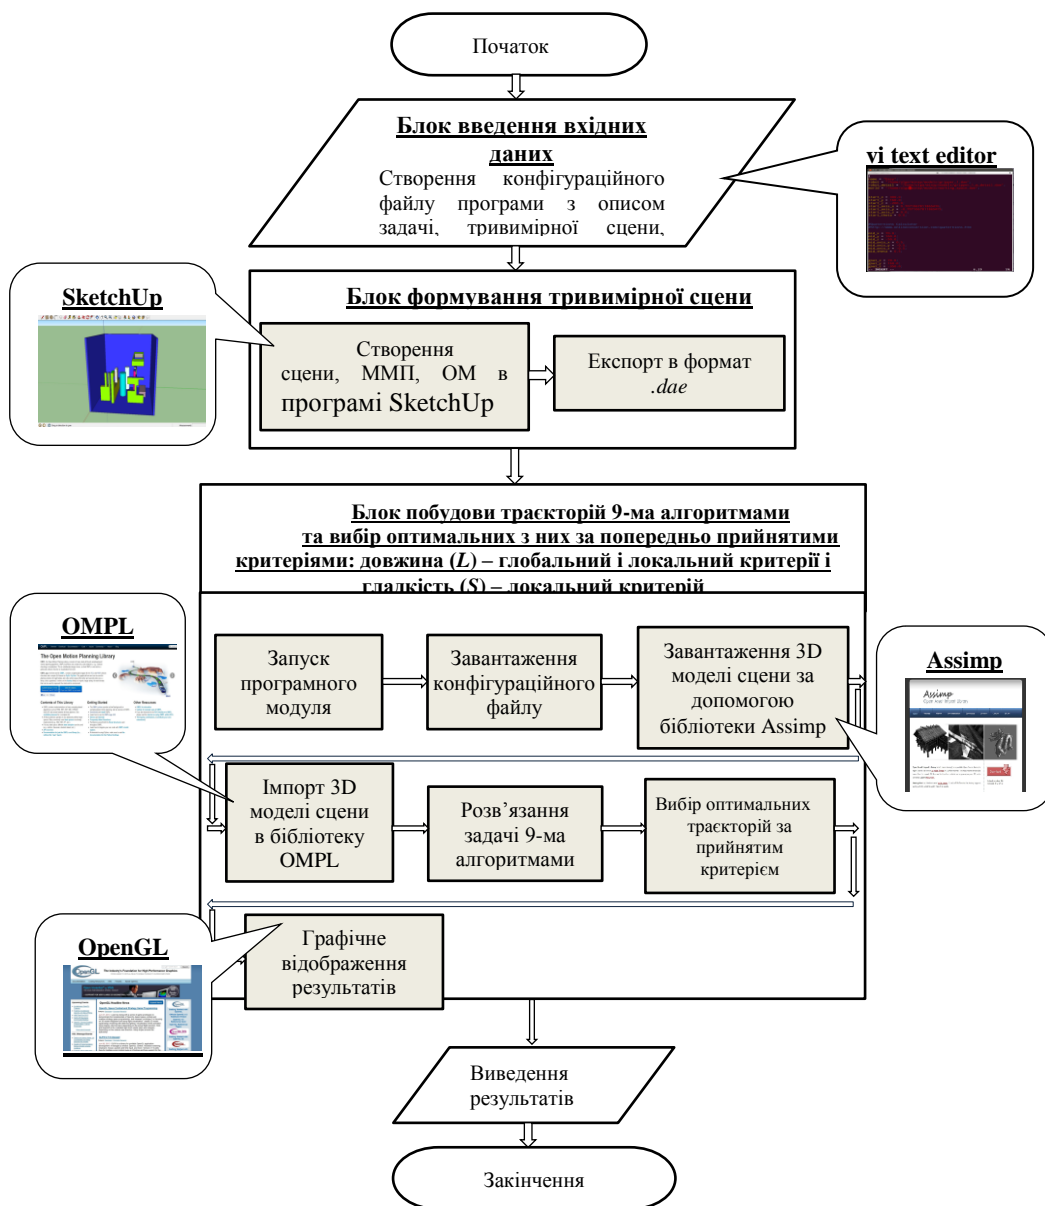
Початок

Блок введення вхідних даних
Створення конфігураційного файлу програми з описом задачі, тривимірної сцени,

vi text editor

SketchUp

Блок формування тривимірної сцени

Створення сцени, ММП, ОМ в програмі SketchUp

Експорт в формат *.dae*

Блок побудови траєкторій 9-ма алгоритмами та вибір оптимальних з них за попередньо прийнятими критеріями: довжина ($L$) – глобальний і локальний критерії і гладкість ($S$) – локальний критерій

OMPL

The Open Motion Planning Library

Запуск програмного модуля

Завантаження конфігураційного файлу

Завантаження 3D моделі сцени за допомогою бібліотеки Assimp

Assimp

Імпорт 3D моделі сцени в бібліотеку OMPL

Розв’язання задачі 9-ма алгоритмами

Вибір оптимальних траєкторій за прийнятим критерієм

OpenGL

Графічне відображення результатів

Виведення результатів

Закінчення